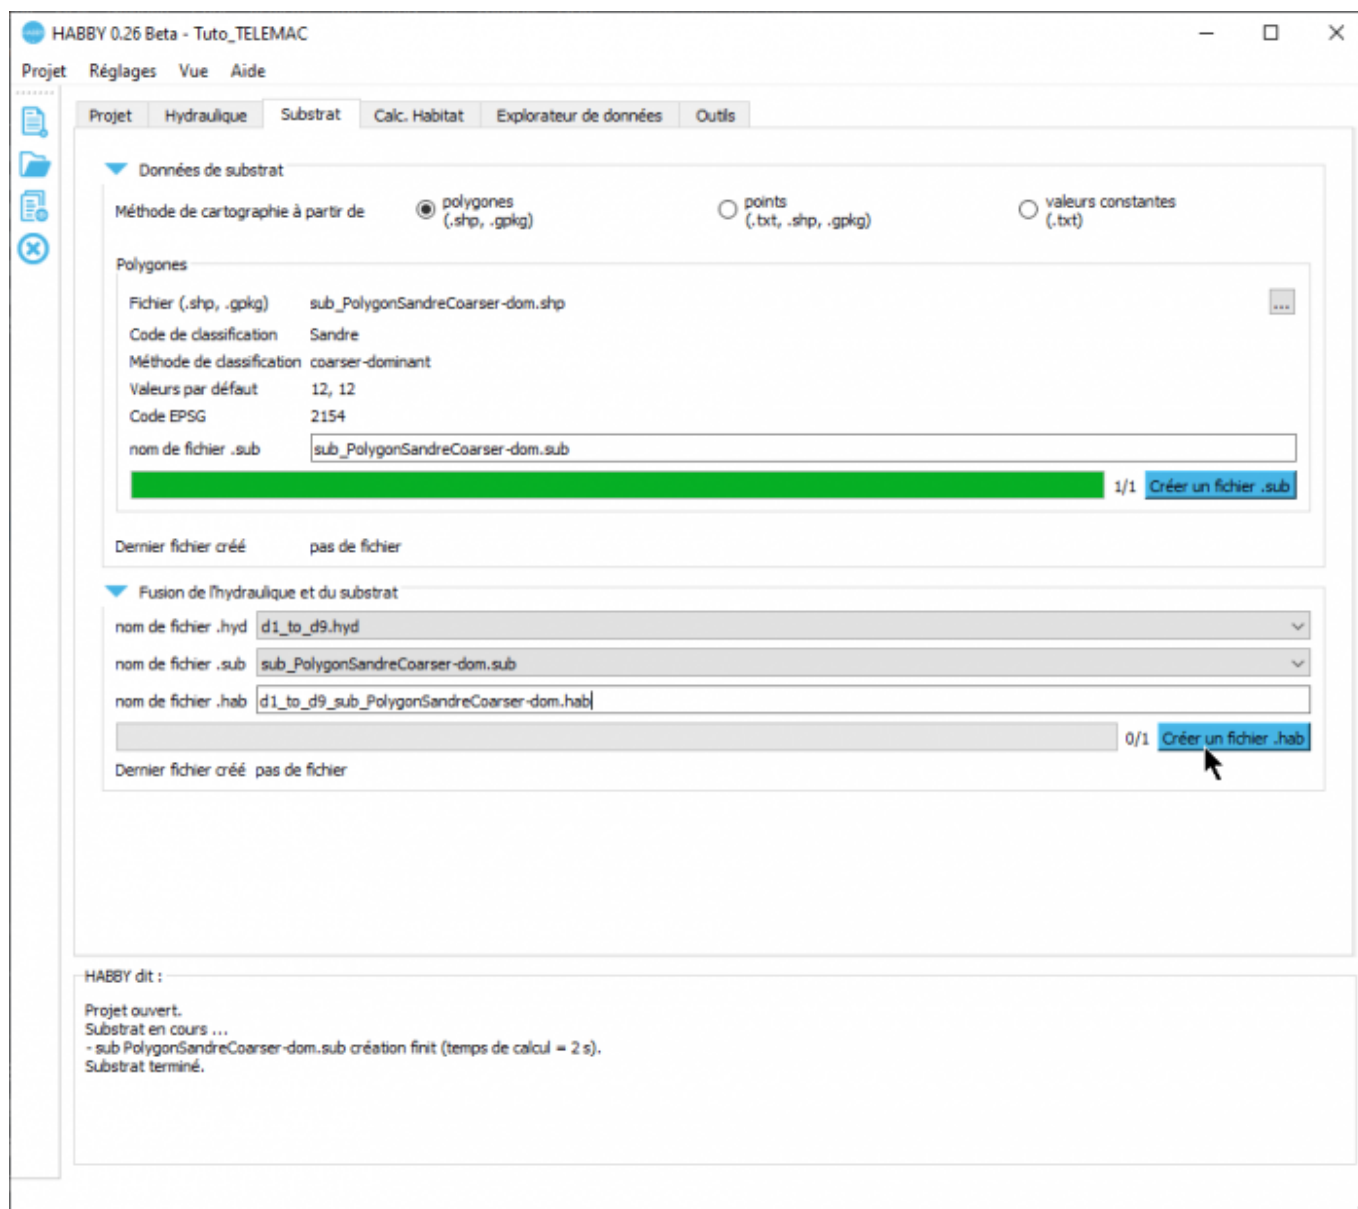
HABBY 0.26 Beta - Tuto_TELEMAC

Projet Réglages Vue Aide

Projet Hydraulique Substrat Calc. Habitat Explorateur de données Outils

Données de substrat

Méthode de cartographie à partir de
polygones (.shp, .gpkg)
points (.txt, .shp, .gpkg)
valeurs constantes (.txt)

Polygones

Fichier (.shp, .gpkg) sub_PolygonSandreCoarser-dom.shp ...
Code de classification Sandre
Méthode de classification coarser-dominant
Valeurs par défaut 12, 12
Code EPSG 2154
nom de fichier .sub sub_PolygonSandreCoarser-dom.sub

1/1 Créer un fichier .sub

Dernier fichier créé pas de fichier

Fusion de l'hydraulique et du substrat

nom de fichier .hyd d1_to_d9.hyd
nom de fichier .sub sub_PolygonSandreCoarser-dom.sub
nom de fichier .hab d1_to_d9_sub_PolygonSandreCoarser-dom.hab

0/1 Créer un fichier .hab

Dernier fichier créé pas de fichier

HABBY dit :

Projet ouvert.
Substrat en cours ...
- sub PolygonSandreCoarser-dom.sub création finit (temps de calcul = 2 s).
Substrat terminé.